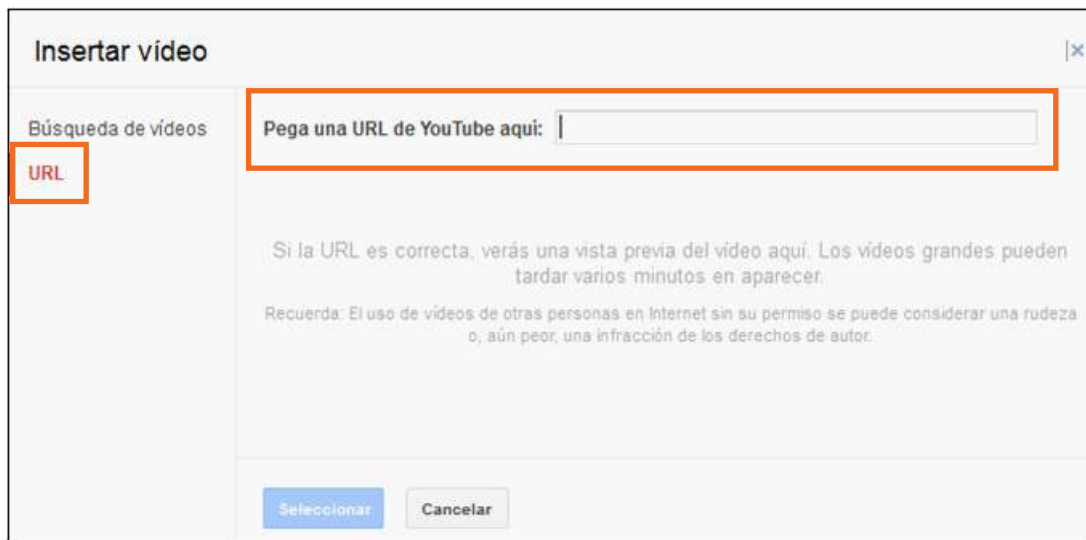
Insertar vídeo

×

Búsqueda de vídeos

URL

Pega una URL de YouTube aquí:

Si la URL es correcta, verás una vista previa del vídeo aquí. Los vídeos grandes pueden tardar varios minutos en aparecer.

Recuerda: El uso de vídeos de otras personas en Internet sin su permiso se puede considerar una rudeza o, aún peor, una infracción de los derechos de autor.

Seleccionar

Cancelar